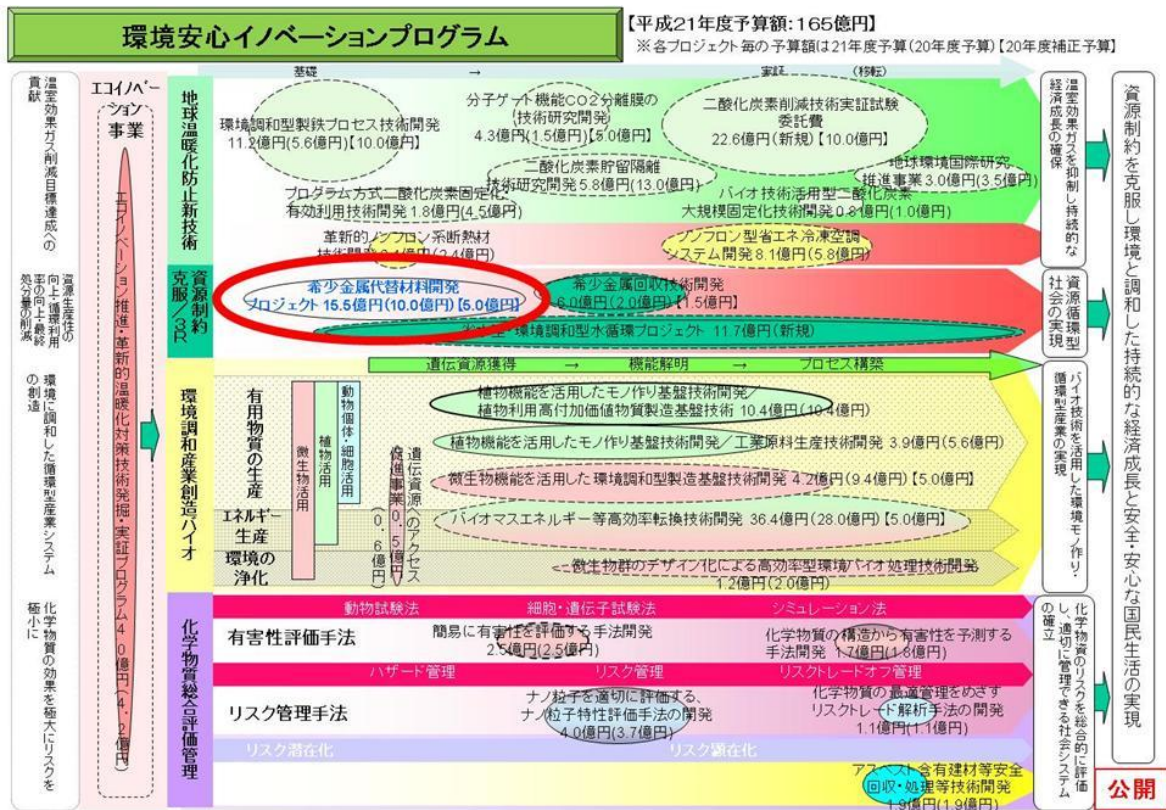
環境安心イノベーションプログラム

【平成21年度予算額:165億円】
※各プロジェクト毎の予算額は21年度予算(20年度予算)【20年度補正予算】

温室効果ガス削減目標達成への貢献

資源生産性の向上・循環利用率の向上・最終処分量の削減

環境に調和した循環型産業システムの創造

化学物質の効果を極大にリスクを極小に

エコイノベーション事業

エコイノベーション推進・革新的温暖化対策技術発掘・実証プログラム 4.0億円(4.2億円)

基礎 → 実証 (移転)

地球温暖化防止新技術

環境調和型製鉄プロセス技術開発 11.2億円(5.6億円)【10.0億円】

分子ゲート機能CO2分離膜の技術研究開発 4.3億円(1.5億円)【5.0億円】

二酸化炭素削減技術実証試験委託費 22.6億円(新規)【10.0億円】

二酸化炭素貯留隔離技術研究開発 5.8億円(13.0億円)

地球環境国際研究推進事業 3.0億円(3.5億円)

プログラム方式二酸化炭素固定化・有効利用技術開発 1.8億円(4.5億円)

バイオ技術活用型二酸化炭素大規模固定化技術開発 0.8億円(1.0億円)

革新的ノンフロン系断熱材技術開発 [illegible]億円(2.4億円)

ノンフロン型省エネ冷凍空調システム開発 8.1億円(5.8億円)

資源制約克服/3R

希少金属代替材料開発プロジェクト 15.5億円(10.0億円)【5.0億円】

希少金属回収技術開発 6.0億円(2.0億円)【1.5億円】

省水型・環境調和型水循環プロジェクト 11.7億円(新規)

環境調和産業創造バイオ

遺伝資源獲得 → 機能解明 → プロセス構築

有用物質の生産

微生物活用

植物活用

動物個体・細胞活用

遺伝資源へのアクセス促進事業 0.5億円(0.6億円)

植物機能を活用したモノ作り基盤技術開発/植物利用高付加価値物質製造基盤技術 10.4億円(10.4億円)

植物機能を活用したモノ作り基盤技術開発/工業原料生産技術開発 3.9億円(5.6億円)

微生物機能を活用した環境調和型製造基盤技術開発 4.2億円(9.4億円)【5.0億円】

エネルギー生産

バイオマスエネルギー等高効率転換技術開発 36.4億円(28.0億円)【5.0億円】

環境の浄化

微生物群のデザイン化による高効率型環境バイオ処理技術開発 1.2億円(2.0億円)

化学物質総合評価管理

動物試験法 細胞・遺伝子試験法 シミュレーション法

有害性評価手法

簡易に有害性を評価する手法開発 2.5億円(2.5億円)

化学物質の構造から有害性を予測する手法開発 1.7億円(1.8億円)

ハザード管理 リスク管理 リスクトレードオフ管理

リスク管理手法

ナノ粒子を適切に評価する、ナノ粒子特性評価手法の開発 4.0億円(3.7億円)

化学物質の最適管理をめざすリスクトレード解析手法の開発 1.1億円(1.1億円)

リスク潜在化 リスク顕在化

アスベスト含有建材等安全回収・処理等技術開発 1.9億円(1.9億円)

温室効果ガスを抑制し持続的な経済成長の確保

資源循環型社会の実現

バイオ技術を活用した環境モノ作り・循環型産業の実現

化学物質のリスクを総合的に評価し、適切に管理できる社会システムの確立

資源制約を克服し環境と調和した持続的な経済成長と安全・安心な国民生活の実現

公開